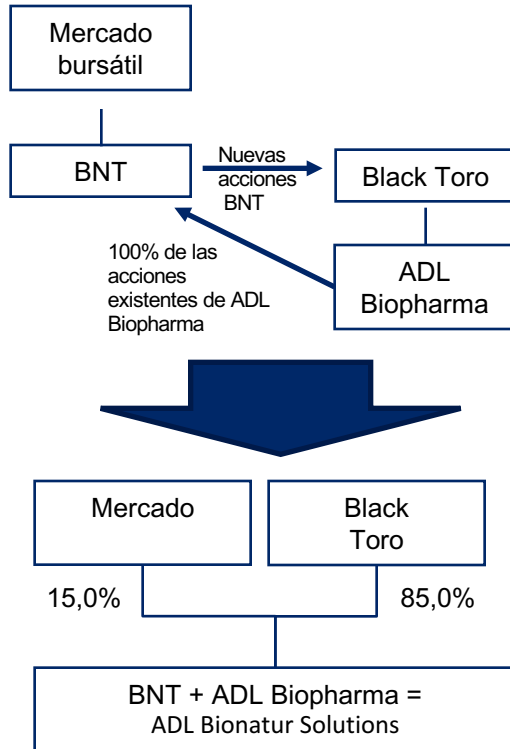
Mercado bursátil

BNT

Nuevas acciones BNT

Black Toro

100% de las acciones existentes de ADL Biopharma

ADL Biopharma

Mercado

Black Toro

15,0%

85,0%

BNT + ADL Biopharma = ADL Bionatur Solutions